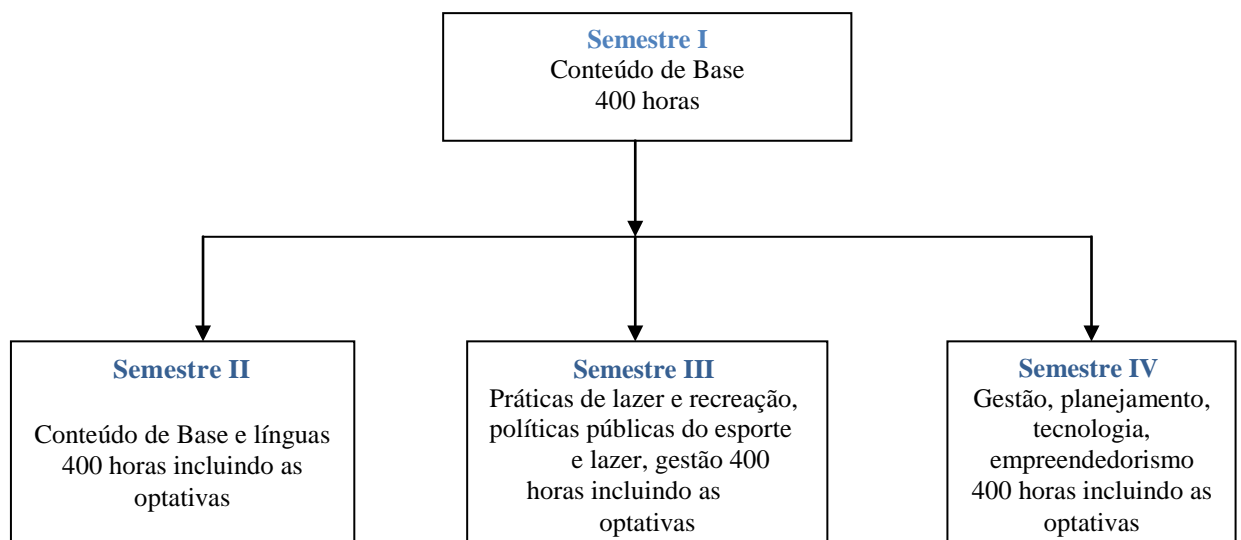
Semestre I
Conteúdo de Base
400 horas

Semestre II

Conteúdo de Base e línguas
400 horas incluindo as optativas

Semestre III
Práticas de lazer e recreação, políticas públicas do esporte e lazer, gestão 400 horas incluindo as optativas

Semestre IV
Gestão, planejamento, tecnologia, empreendedorismo
400 horas incluindo as optativas